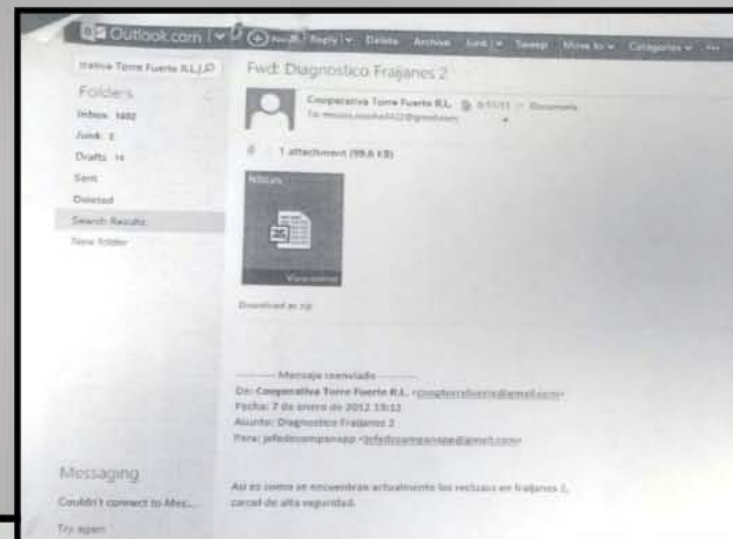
Outlook.com | New | Reply | Delete Archive Junk | Sweep Move to Categories ...

trativa Torre Fuerte R.L.

Folders

Inbox 1402

Junk 3

Drafts 14

Sent

Deleted

Search Results

New folder

Fwd: Diagnostico Frajanes 2

Cooperativa Torre Fuerte R.L. 8/11/13 Documents

To: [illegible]

1 attachment (99.6 KB)

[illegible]

View online

Download as zip

---------- Mensaje reenviado ----------

De: Cooperativa Torre Fuerte R.L. <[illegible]@gmail.com>

Fecha: 7 de enero de 2012 19:12

Asunto: Diagnostico Frajanes 2

Para: jefedecampanapp <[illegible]@gmail.com>

Asi es como se encuentran actualmente los reclusos en fraijanes 2, carcel de alta seguridad.

Messaging

Couldn't connect to Mes...

Try again